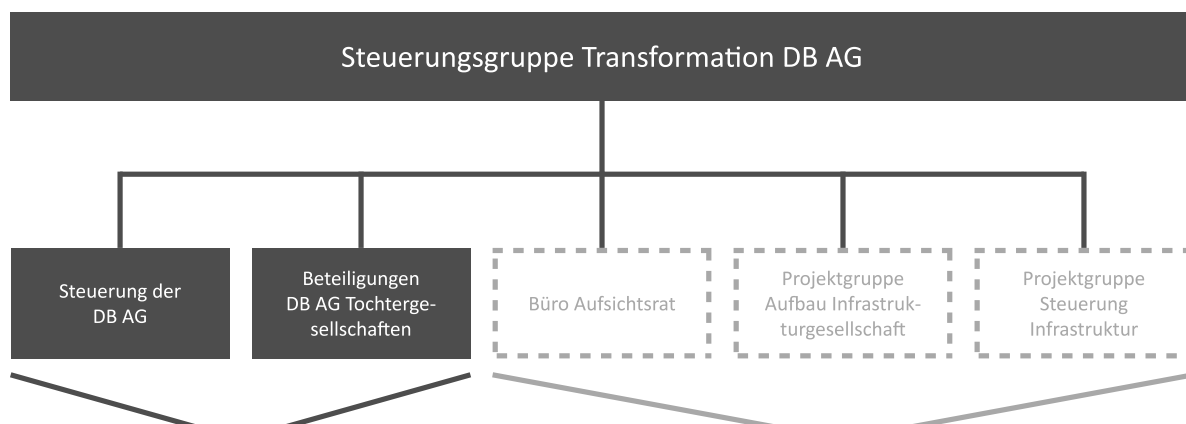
Steuerungsgruppe Transformation DB AG

Steuerung der DB AG

Beteiligungen DB AG Tochtergesellschaften

Büro Aufsichtsrat

Projektgruppe Aufbau Infrastrukturgesellschaft

Projektgruppe Steuerung Infrastruktur